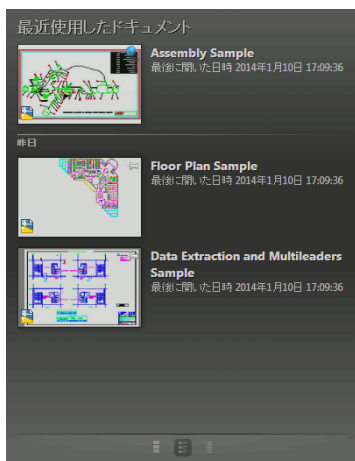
最近使用したドキュメント

Assembly Sample
最後に開いた日時 2014年1月10日 17:09:36

昨日

Floor Plan Sample
最後に開いた日時 2014年1月10日 17:09:36

Data Extraction and Multileaders Sample
最後に開いた日時 2014年1月10日 17:09:36